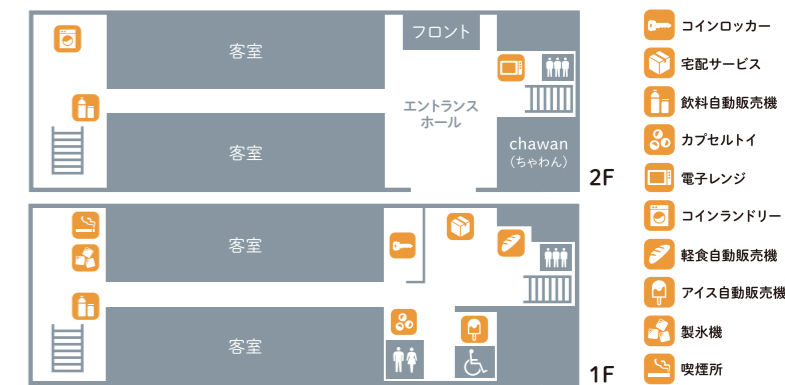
客室

フロント

エントランスホール

客室

chawan
（ちゃわん）

2F

客室

客室

1F

コインロッカー
宅配サービス
飲料自動販売機
カプセルトイ
電子レンジ
コインランドリー
軽食自動販売機
アイス自動販売機
製氷機
喫煙所